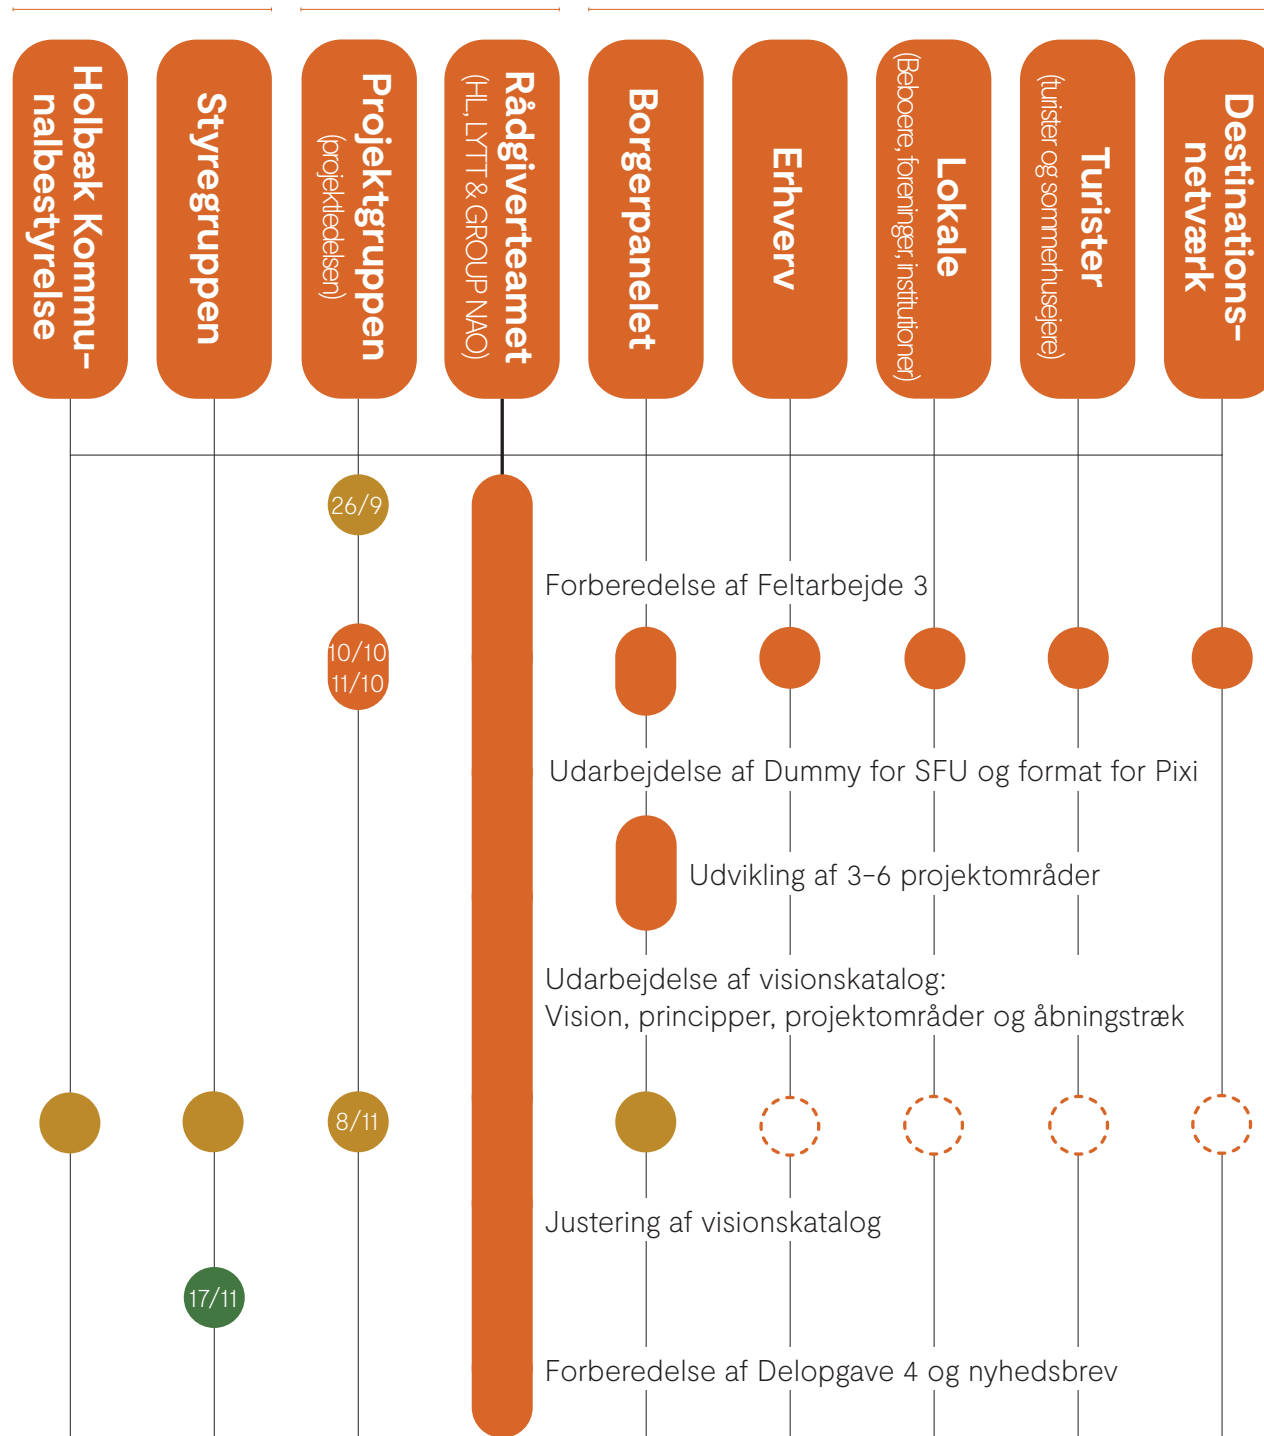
Holbæk Kommunalbestyrelse

Styregruppen

Projektgruppen
(projektledelsen)

Rådgiverteamet
(HL, LYTT & GROUP NAO)

Borgerpanelet

Erhverv

Lokale
(Beboere, foreninger, institutioner)

Turister
(turister og sommerhusejere)

Destinationsnetværk

26/9

Forberedelse af Feltarbejde 3

10/10
11/10

Udarbejdelse af Dummy for SFU og format for Pixi

Udvikling af 3-6 projektområder

Udarbejdelse af visionskatalog:
Vision, principper, projektområder og åbningstræk

8/11

Justering af visionskatalog

17/11

Forberedelse af Delopgave 4 og nyhedsbrev